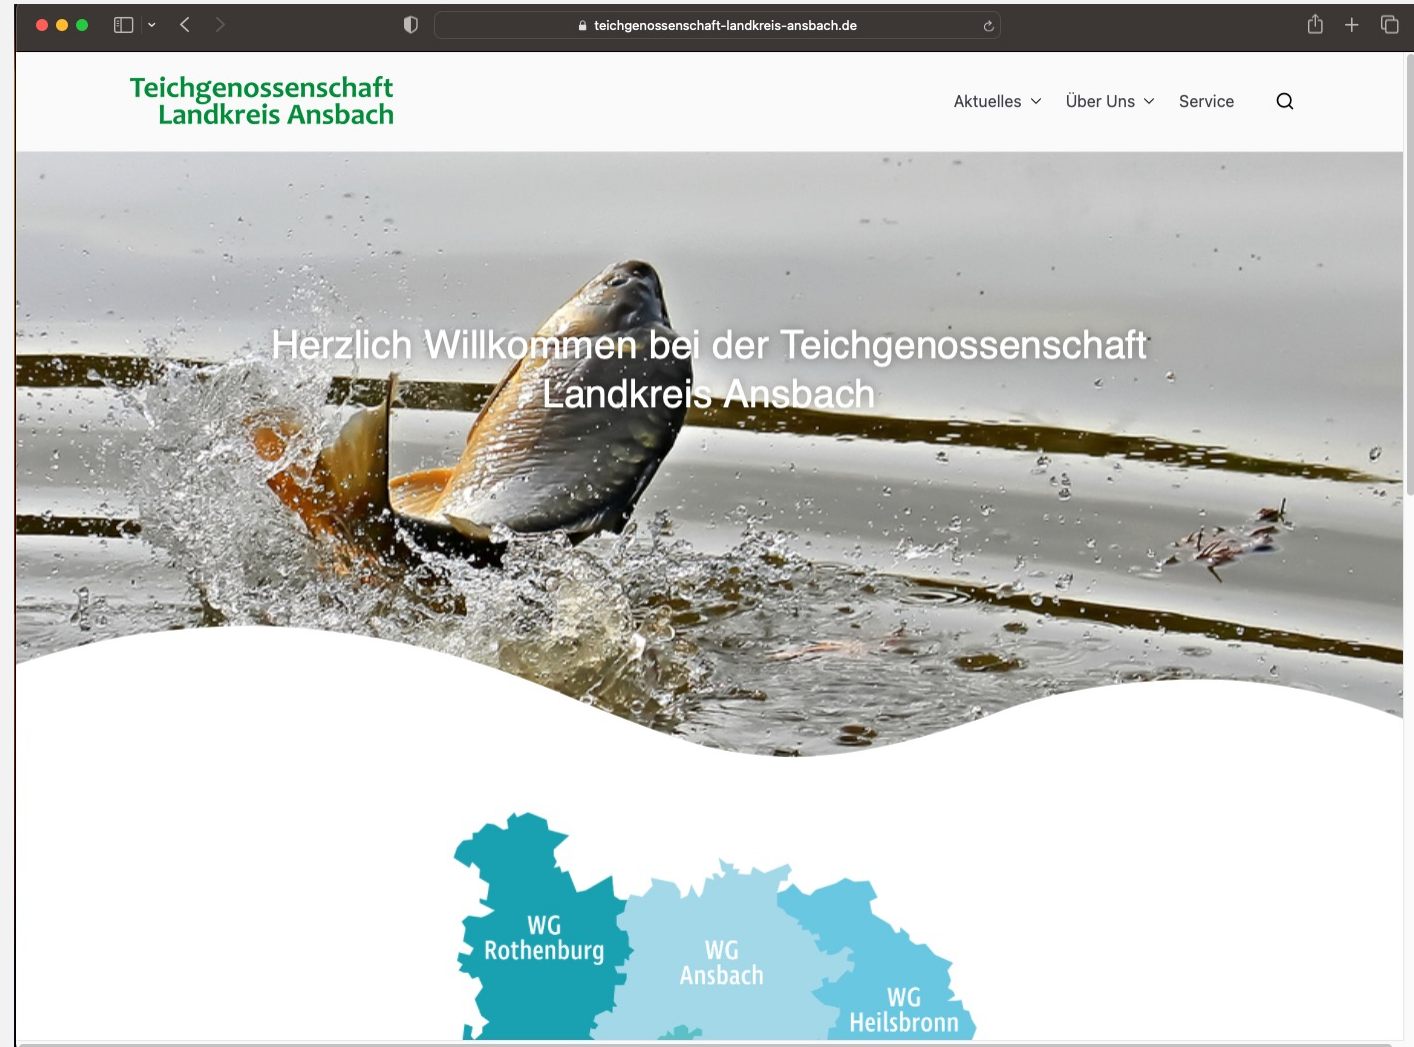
teichgenossenschaft-landkreis-ansbach.de

Teichgenossenschaft
Landkreis Ansbach

Aktuelles Über Uns Service

Herzlich Willkommen bei der Teichgenossenschaft Landkreis Ansbach

WG Rothenburg

WG Ansbach

WG Heilsbronn